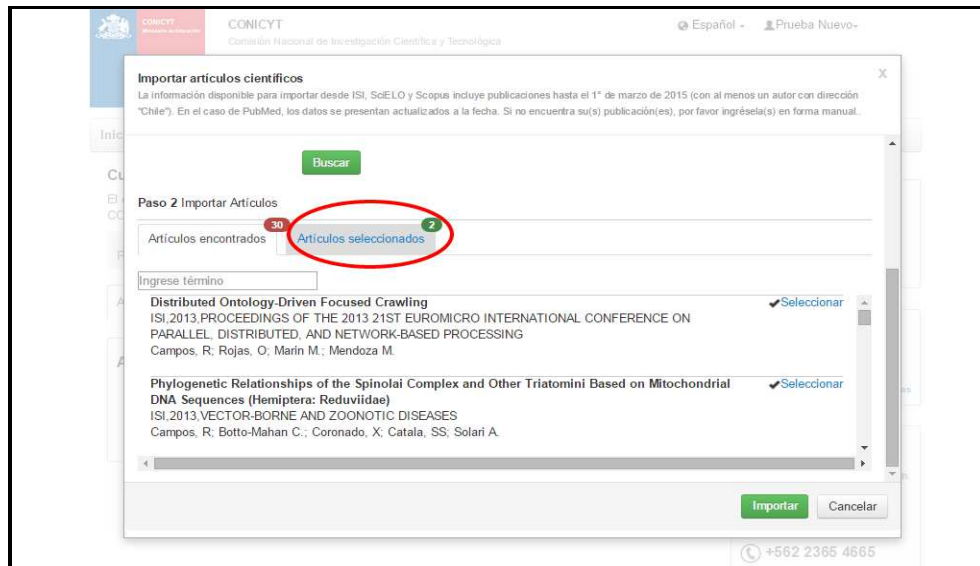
CONICYT
Ministerio de Educación

CONICYT
Comisión Nacional de Investigación Científica y Tecnológica

Español
Prueba Nuevo

Importar artículos científicos
La información disponible para importar desde ISI, SciELO y Scopus incluye publicaciones hasta el 1° de marzo de 2015 (con al menos un autor con dirección "Chile"). En el caso de PubMed, los datos se presentan actualizados a la fecha. Si no encuentra su(s) publicación(es), por favor ingrésela(s) en forma manual.

x

Buscar

Paso 2 Importar Artículos

Artículos encontrados 30
Artículos seleccionados 2

Ingrese término

Distributed Ontology-Driven Focused Crawling
ISI,2013,PROCEEDINGS OF THE 2013 21ST EUROMICRO INTERNATIONAL CONFERENCE ON PARALLEL, DISTRIBUTED, AND NETWORK-BASED PROCESSING
Campos, R; Rojas, O; Marin M.; Mendoza M.
✔Seleccionar

Phylogenetic Relationships of the Spinolai Complex and Other Triatomini Based on Mitochondrial DNA Sequences (Hemiptera: Reduviidae)
ISI,2013,VECTOR-BORNE AND ZOONOTIC DISEASES
Campos, R; Botto-Mahan C.; Coronado, X; Catala, SS; Solari A.
✔Seleccionar

Importar
Cancelar

+562 2365 4665